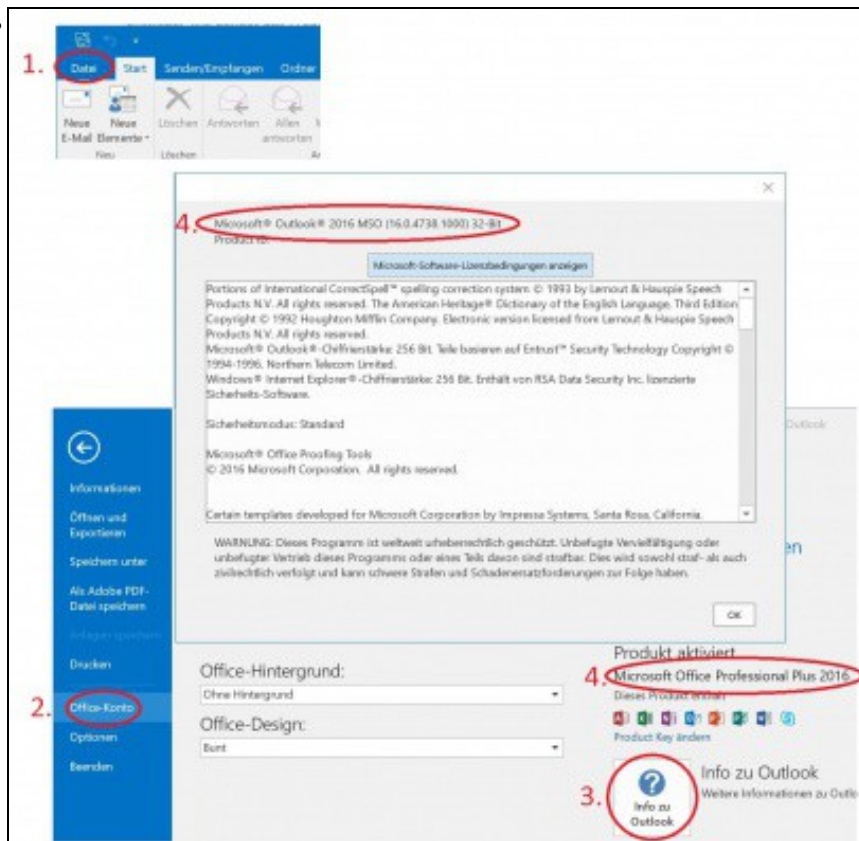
1. Datei Start Senden/Empfangen Ordner

Neue E-Mail Neue Elemente Neu Löschen Löschen Antworten Allen antworten

4. Microsoft® Outlook® 2016 MSO (16.0.4738.1000) 32-Bit
Product ID:

Microsoft-Software-Lizenzbedingungen anzeigen

Portions of International CorrectSpell™ spelling correction system. © 1993 by Lernout & Hauspie Speech Products N.V. All rights reserved. The American Heritage® Dictionary of the English Language, Third Edition Copyright © 1992 Houghton Mifflin Company. Electronic version licensed from Lernout & Hauspie Speech Products N.V. All rights reserved.
Microsoft® Outlook®-Chiffrierstärke: 256 Bit. Teile basieren auf Entrust™ Security Technology Copyright © 1994-1996, Northern Telecom Limited.
Windows® Internet Explorer®-Chiffrierstärke: 256 Bit. Enthält von RSA Data Security Inc. lizenzierte Sicherheits-Software.

Sicherheitsmodus: Standard

Microsoft® Office Proofing Tools
© 2016 Microsoft Corporation. All rights reserved.

Certain templates developed for Microsoft Corporation by Impressa Systems, Santa Rosa, California.

WARNUNG: Dieses Programm ist weltweit urheberrechtlich geschützt. Unbefugte Vervielfältigung oder unbefugter Vertrieb dieses Programms oder eines Teils davon sind strafbar. Dies wird sowohl straf- als auch zivilrechtlich verfolgt und kann schwere Strafen und Schadenersatzforderungen zur Folge haben.

OK

Outlook

en

Informationen
Öffnen und Exportieren
Speichern unter
Als Adobe PDF-Datei speichern
Anlagen speichern
Drucken
2. Office-Konto
Optionen
Beenden

Office-Hintergrund:
Ohne Hintergrund
Office-Design:
Bunt

Produkt aktiviert
4. Microsoft Office Professional Plus 2016
Dieses Produkt enthält
Product Key ändern

3. Info zu Outlook
Info zu Outlook
Weitere Informationen zu Outlook